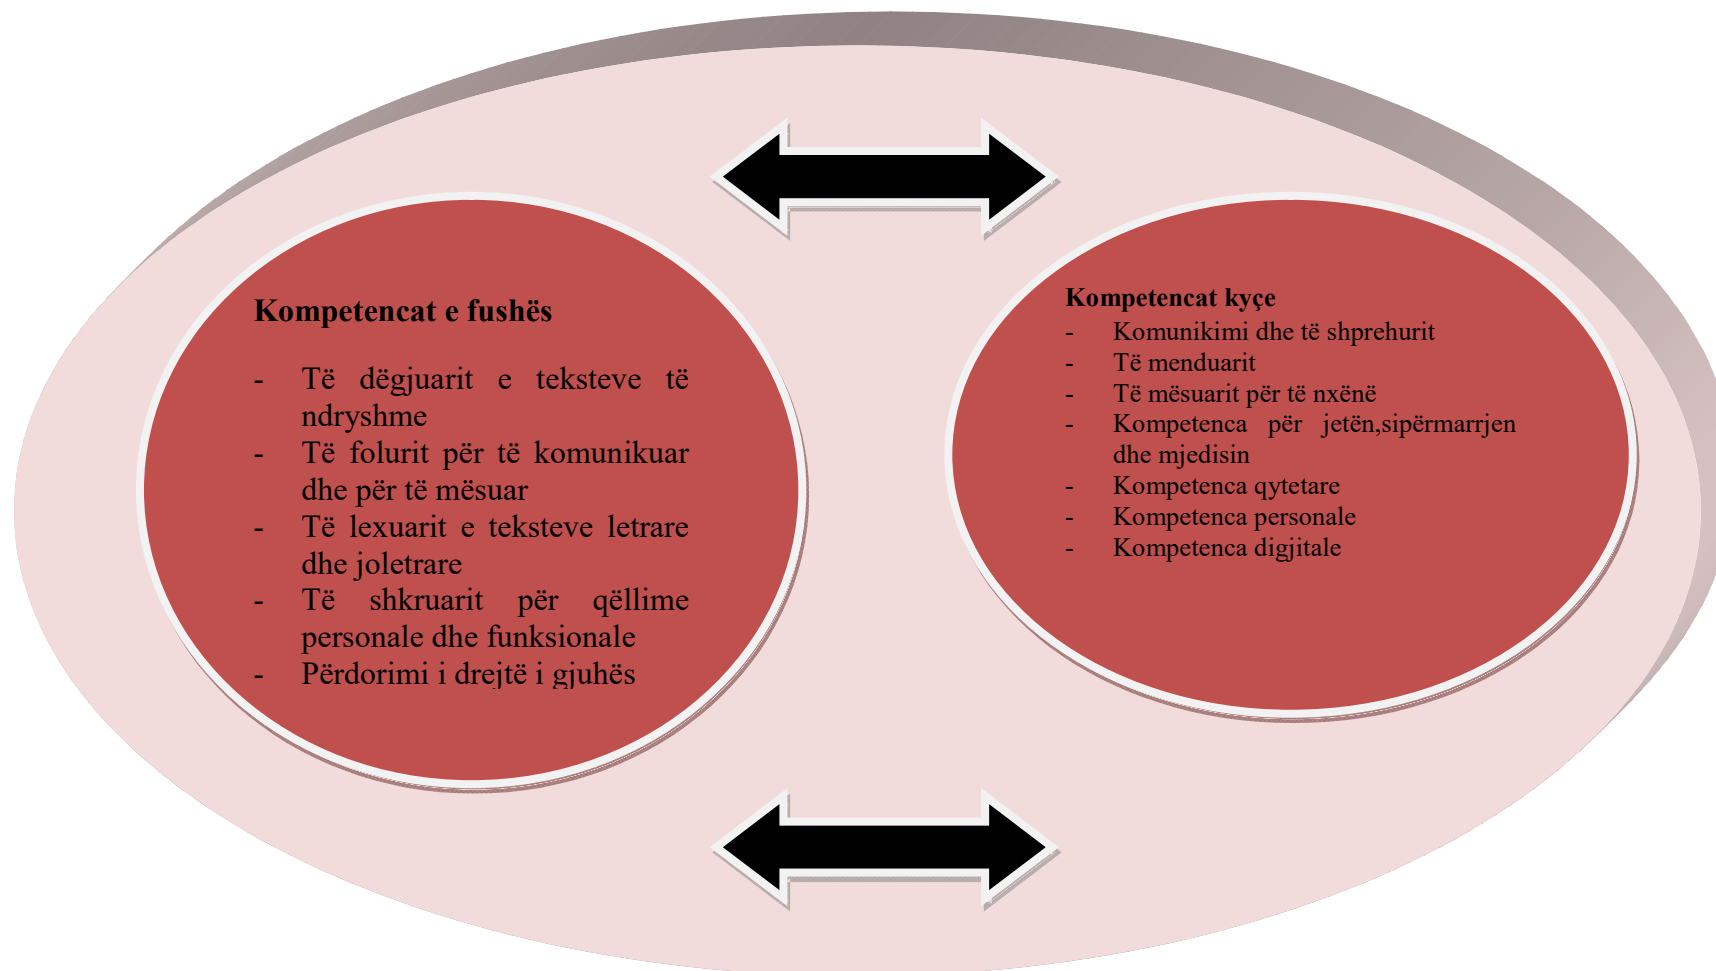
Kompetencat e fushës

- Të dëgjuarit e teksteve të ndryshme
- Të folurit për të komunikuar dhe për të mësuar
- Të lexuarit e teksteve letrare dhe joletrare
- Të shkruarit për qëllime personale dhe funksionale
- Përdorimi i drejtë i gjuhës

Kompetencat kyçe
- Komunikimi dhe të shprehurit
- Të menduarit
- Të mësuarit për të nxënë
- Kompetenca për jetën,sipërmarrjen dhe mjedisin
- Kompetenca qytetare
- Kompetenca personale
- Kompetenca digjitale